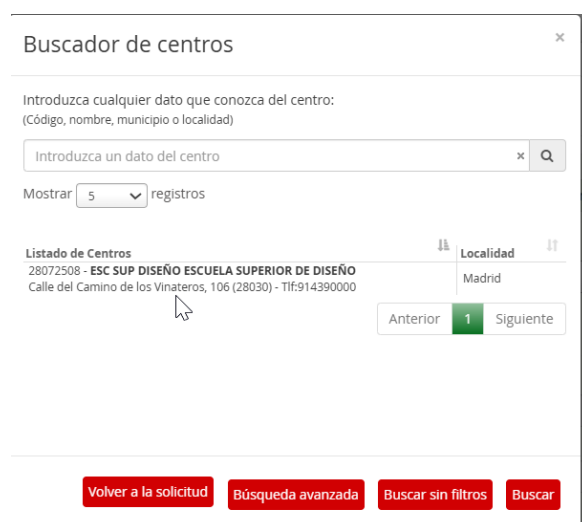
Buscador de centros

×

Introduzca cualquier dato que conozca del centro:
(Código, nombre, municipio o localidad)

Introduzca un dato del centro ×

Mostrar 5 registros

| Listado de Centros | Localidad |
|---|---|
| 28072508 - **ESC SUP DISEÑO ESCUELA SUPERIOR DE DISEÑO** Calle del Camino de los Vinateros, 106 (28030) - Tlf:914390000 | Madrid |

Anterior 1 Siguiente

Volver a la solicitud Búsqueda avanzada Buscar sin filtros Buscar